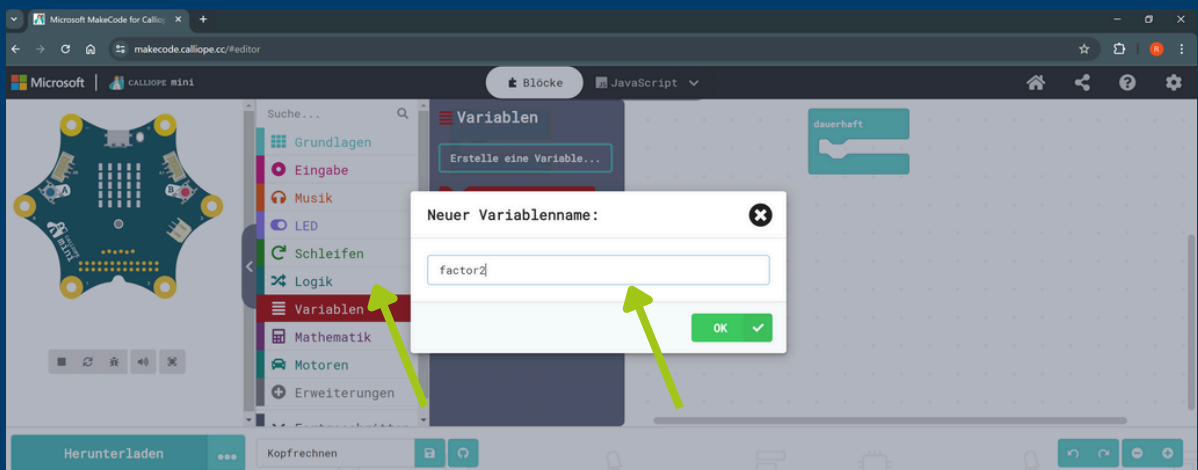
Microsoft MakeCode for Calliop

makecode.calliope.cc/#editor

Microsoft | CALLIOPE mini

Blöcke

JavaScript

Suche...

Grundlagen

Eingabe

Musik

LED

Schleifen

Logik

Variablen

Mathematik

Motoren

Erweiterungen

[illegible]

Variablen

Erstelle eine Variable...

dauerhaft

Neuer Variablenname:

factor2

OK

Herunterladen

Kopfrechnen